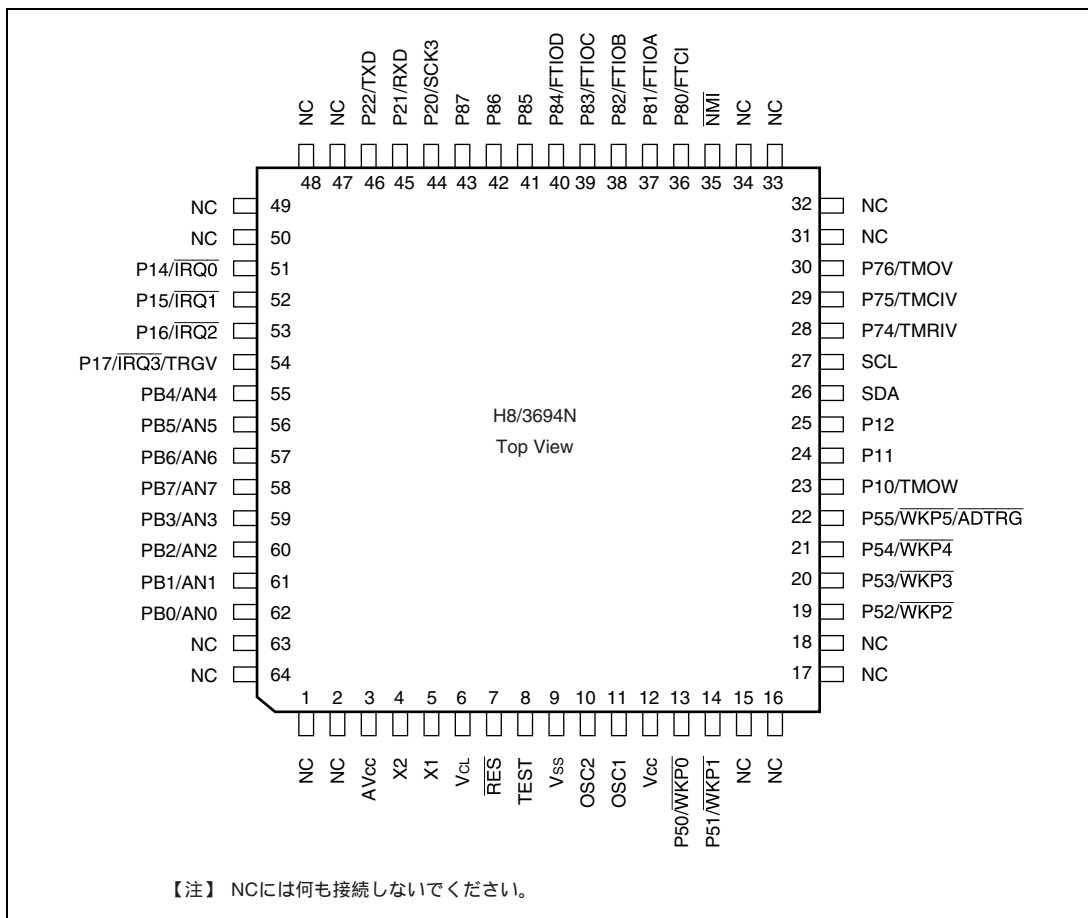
NC NC P22/TXD P21/RXD P20/SCK3 P87 P86 P85 P84/FTIOD P83/FTIOC P82/FTIOB P81/FTIOA P80/FTCI $\overline{NMI}$ NC NC

48 47 46 45 44 43 42 41 40 39 38 37 36 35 34 33

NC 49
NC 50
P14/$\overline{IRQ0}$ 51
P15/$\overline{IRQ1}$ 52
P16/$\overline{IRQ2}$ 53
P17/$\overline{IRQ3}$/TRGV 54
PB4/AN4 55
PB5/AN5 56
PB6/AN6 57
PB7/AN7 58
PB3/AN3 59
PB2/AN2 60
PB1/AN1 61
PB0/AN0 62
NC 63
NC 64

32 NC
31 NC
30 P76/TMOV
29 P75/TMCIV
28 P74/TMRIV
27 SCL
26 SDA
25 P12
24 P11
23 P10/TMOW
22 P55/$\overline{WKP5}$/$\overline{ADTRG}$
21 P54/$\overline{WKP4}$
20 P53/$\overline{WKP3}$
19 P52/$\overline{WKP2}$
18 NC
17 NC

H8/3694N
Top View

1 2 3 4 5 6 7 8 9 10 11 12 13 14 15 16

NC NC AVcc X2 X1 $V_{CL}$ $\overline{RES}$ TEST $V_{SS}$ OSC2 OSC1 Vcc P50/$\overline{WKP0}$ P51/$\overline{WKP1}$ NC NC

【注】 NCには何も接続しないでください。